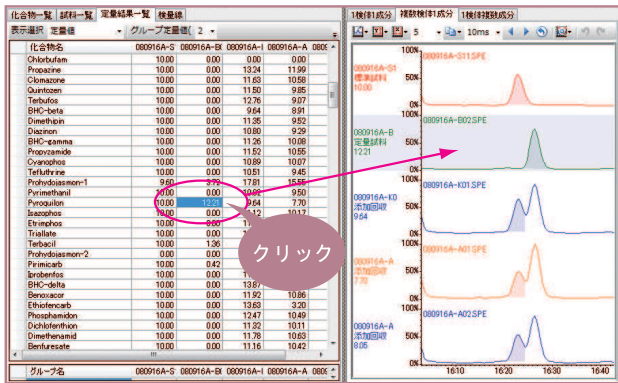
化合物一覧 | 試料一覧 | 定量結果一覧 | 検量線

表示選択 定量値 グループ定量値( 2

| 化合物名 | 080916A-S | 080916A-B( | 080916A-I | 080916A-A | 080 |
|---|---|---|---|---|---|
| Chlorbufam | 10.00 | 0.00 | 0.00 | 0.00 | |
| Propazine | 10.00 | 0.00 | 13.24 | 11.99 | |
| Clomazone | 10.00 | 0.00 | 11.63 | 10.58 | |
| Quintozen | 10.00 | 0.00 | 11.50 | 9.85 | |
| Terbufos | 10.00 | 0.00 | 12.76 | 9.07 | |
| BHC-beta | 10.00 | 0.00 | 9.64 | 8.91 | |
| Dimethipin | 10.00 | 0.00 | 11.35 | 9.52 | |
| Diazinon | 10.00 | 0.00 | 10.80 | 9.29 | |
| BHC-gamma | 10.00 | 0.00 | 11.26 | 10.08 | |
| Propyzamide | 10.00 | 0.00 | 11.52 | 10.55 | |
| Cyanophos | 10.00 | 0.00 | 10.89 | 10.07 | |
| Tefluthrine | 10.00 | 0.00 | 10.51 | 9.45 | |
| Prohydojasmon-1 | 9.5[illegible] | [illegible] | 17.81 | 15.5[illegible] | |
| Pyrimethanil | 10.00 | 0.00 | 10.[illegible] | 9.50 | |
| Pyroquilon | 10.00 | 12.21 | 9.64 | 7.70 | |
| Isazophos | 10.00 | 0.00 | 11.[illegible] | 10.17 | |
| Etrimphos | 10.00 | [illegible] | | | |
| Triallate | 10.00 | | | | |
| Terbacil | 10.00 | 1.36 | | | |
| Prohydojasmon-2 | 0.00 | 0.00 | | | |
| Pirimicarb | 10.00 | 0.42 | | | |
| Iprobenfos | 10.00 | 0.00 | | | |
| BHC-delta | 10.00 | 0.00 | 13.87 | | |
| Benoxacor | 10.00 | 0.00 | 11.92 | 10.86 | |
| Ethiofencarb | 10.00 | 0.00 | 13.63 | 3.20 | |
| Phosphamidon | 10.00 | 0.00 | 12.47 | 10.49 | |
| Dichlofenthion | 10.00 | 0.00 | 11.32 | 10.11 | |
| Dimethenamid | 10.00 | 0.00 | 11.78 | 10.63 | |
| Benfuresate | 10.00 | 0.00 | 11.16 | 10.42 | |

グループ名 | 080916A-S | 080916A-B( | 080916A-I | 080916A-A | 080

クリック

1検体1成分 | 複数検体1成分 | 1検体複数成分

5 10ms

100%
080916A-S11.SPE
標準試料
10.00
0%
100%
080916A-B02.SPE
定量試料
12.21
0%
100%
080916A-K01.SPE
添加回収
9.64
0%
100%
080916A-A01.SPE
添加回収
7.70
0%
100%
080916A-A02.SPE
添加回収
8.05
0%
16:10 16:20 16:30 16:40